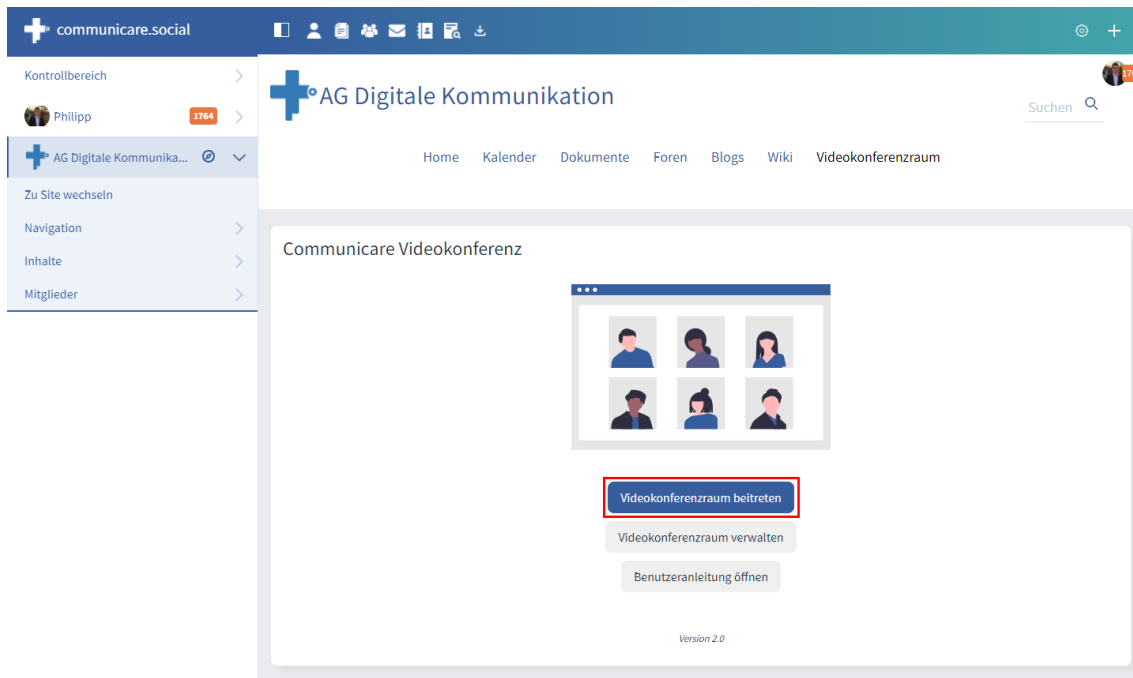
communicare.social

Kontrollbereich

Philipp 1764

AG Digitale Kommunika...

Zu Site wechseln

Navigation

Inhalte

Mitglieder

AG Digitale Kommunikation

Suchen

Home Kalender Dokumente Foren Blogs Wiki Videokonferenzraum

Communicare Videokonferenz

Videokonferenzraum beitreten

Videokonferenzraum verwalten

Benutzeranleitung öffnen

Version 2.0